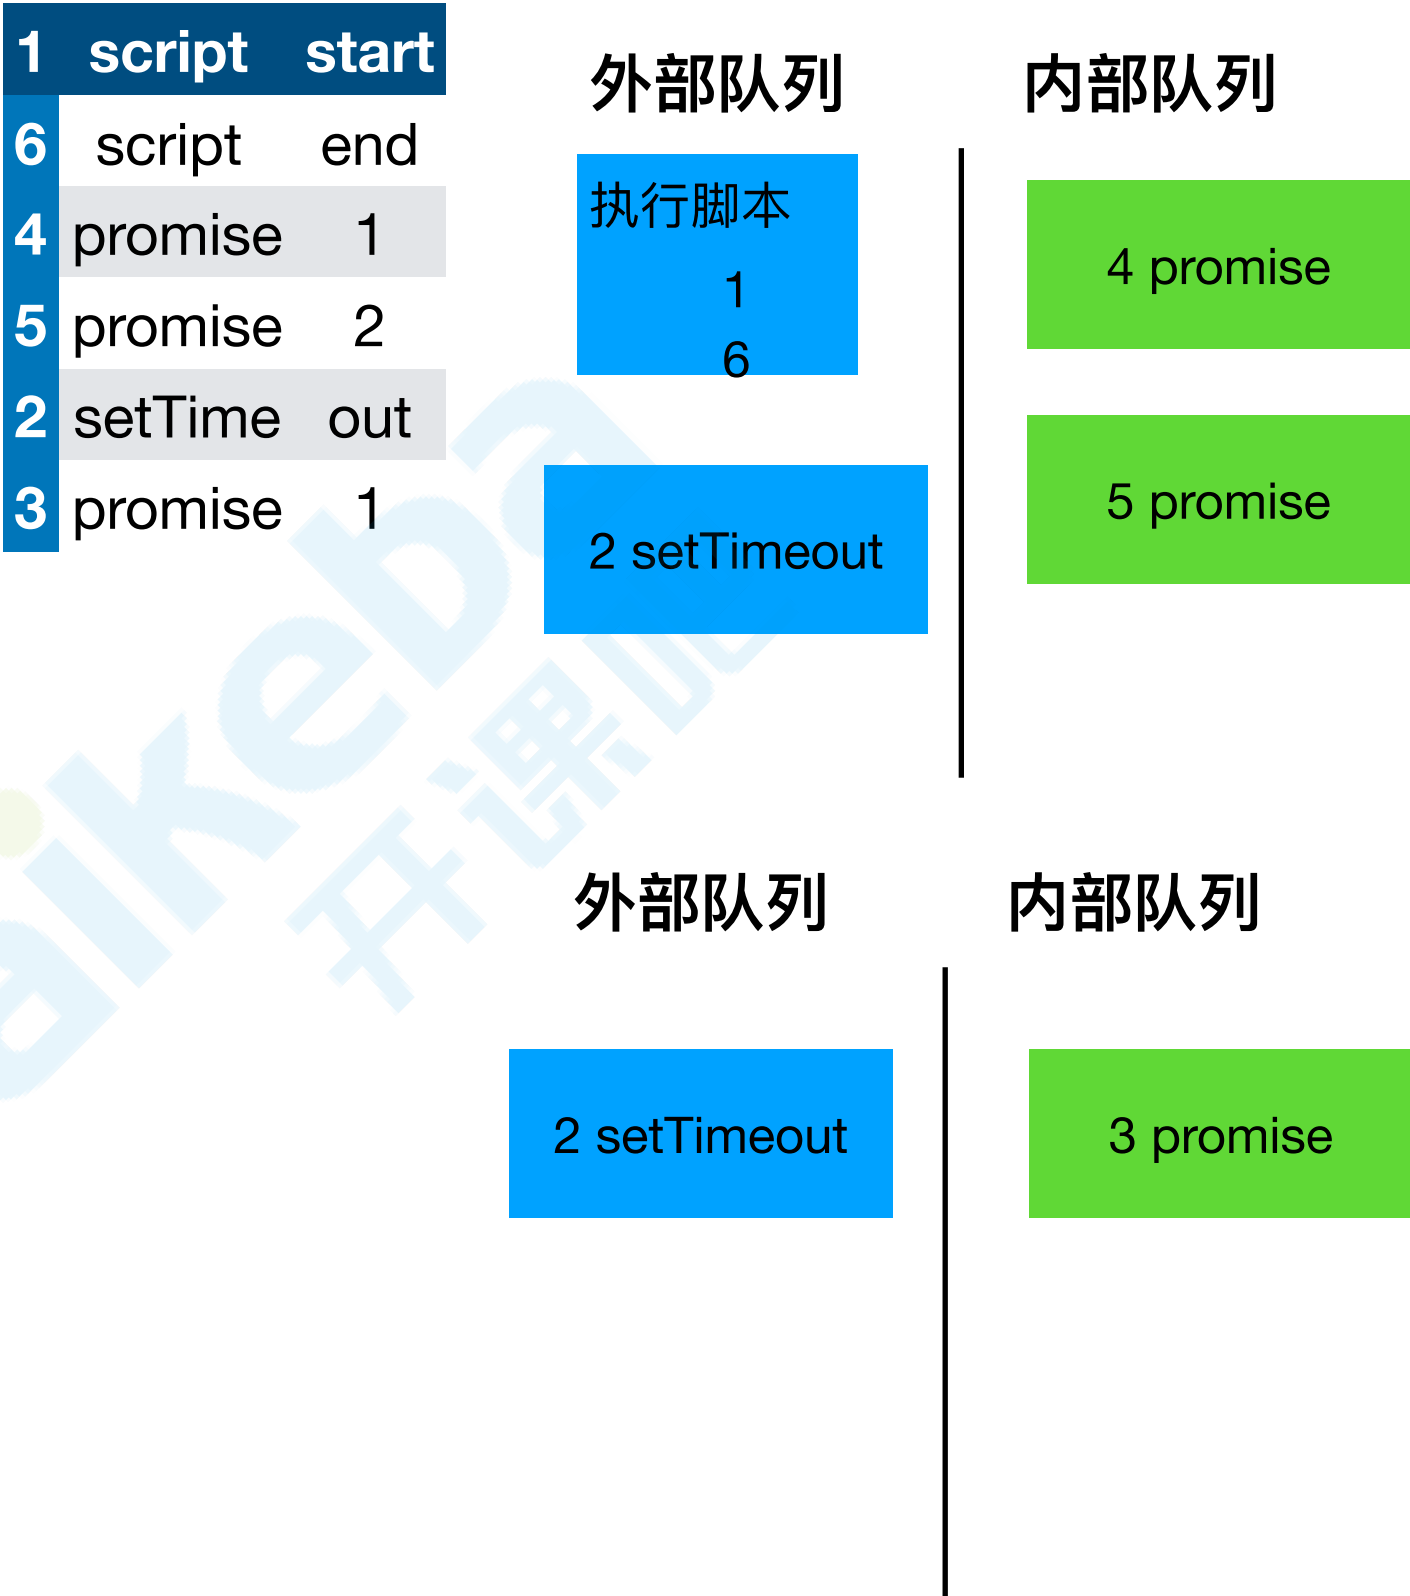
| 1 | script | start |
|---|---|---|
| 6 | script | end |
| 4 | promise | 1 |
| 5 | promise | 2 |
| 2 | setTime | out |
| 3 | promise | 1 |

外部队列

执行脚本
1
6

2 setTimeout

内部队列

4 promise

5 promise

外部队列

2 setTimeout

内部队列

3 promise

kaikeba 开课吧